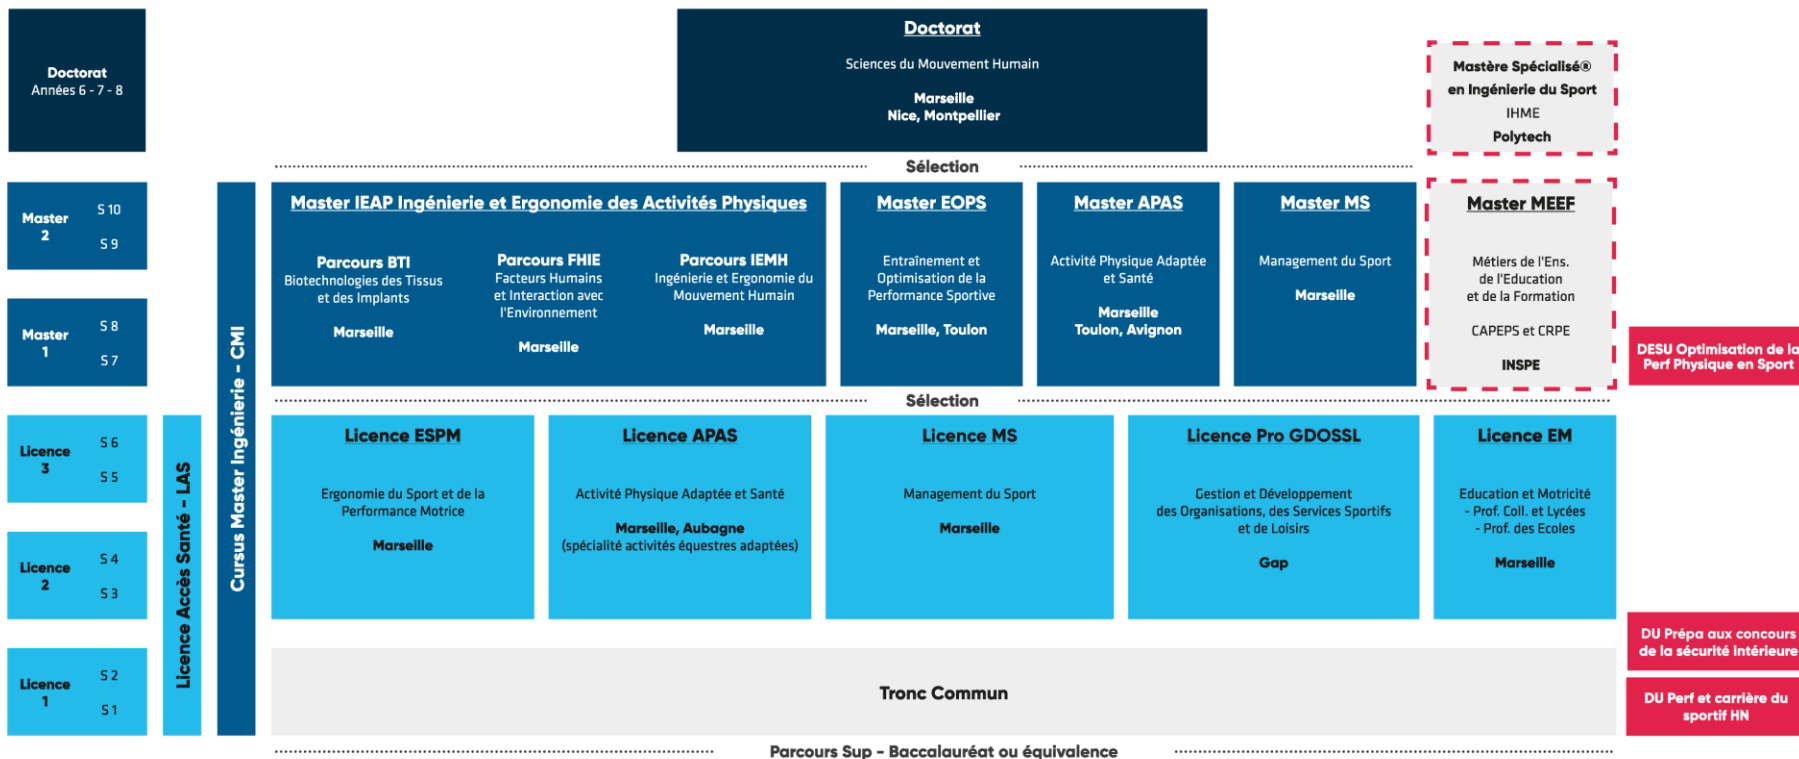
Doctorat
Années 6 - 7 - 8

Doctorat
Sciences du Mouvement Humain
Marseille
Nice, Montpellier

Mastère Spécialisé®
en Ingénierie du Sport
IHME
Polytech

Sélection

Master 2
S 10
S 9

Master 1
S 8
S 7

Licence 3
S 6
S 5

Licence 2
S 4
S 3

Licence 1
S 2
S 1

Licence Accès Santé - LAS

Cursus Master Ingénierie - CMI

Master IEAP Ingénierie et Ergonomie des Activités Physiques

Parcours BTI
Biotechnologies des Tissus et des Implants
Marseille

Parcours FHIE
Facteurs Humains et Interaction avec l'Environnement
Marseille

Parcours IEMH
Ingénierie et Ergonomie du Mouvement Humain
Marseille

Master EOPS
Entraînement et Optimisation de la Performance Sportive
Marseille, Toulon

Master APAS
Activité Physique Adaptée et Santé
Marseille
Toulon, Avignon

Master MS
Management du Sport
Marseille

Master MEEF
Métiers de l'Ens. de l'Education et de la Formation
CAPEPS et CRPE
INSPE

DESU Optimisation de la Perf Physique en Sport

Sélection

Licence ESPM
Ergonomie du Sport et de la Performance Motrice
Marseille

Licence APAS
Activité Physique Adaptée et Santé
Marseille, Aubagne
(spécialité activités équestres adaptées)

Licence MS
Management du Sport
Marseille

Licence Pro GDOSSL
Gestion et Développement des Organisations, des Services Sportifs et de Loisirs
Gap

Licence EM
Education et Motricité
- Prof. Coll. et Lycées
- Prof. des Ecoles
Marseille

DU Prépa aux concours de la sécurité intérieure

Tronc Commun

DU Perf et carrière du sportif HN

Parcours Sup - Baccalauréat ou équivalence